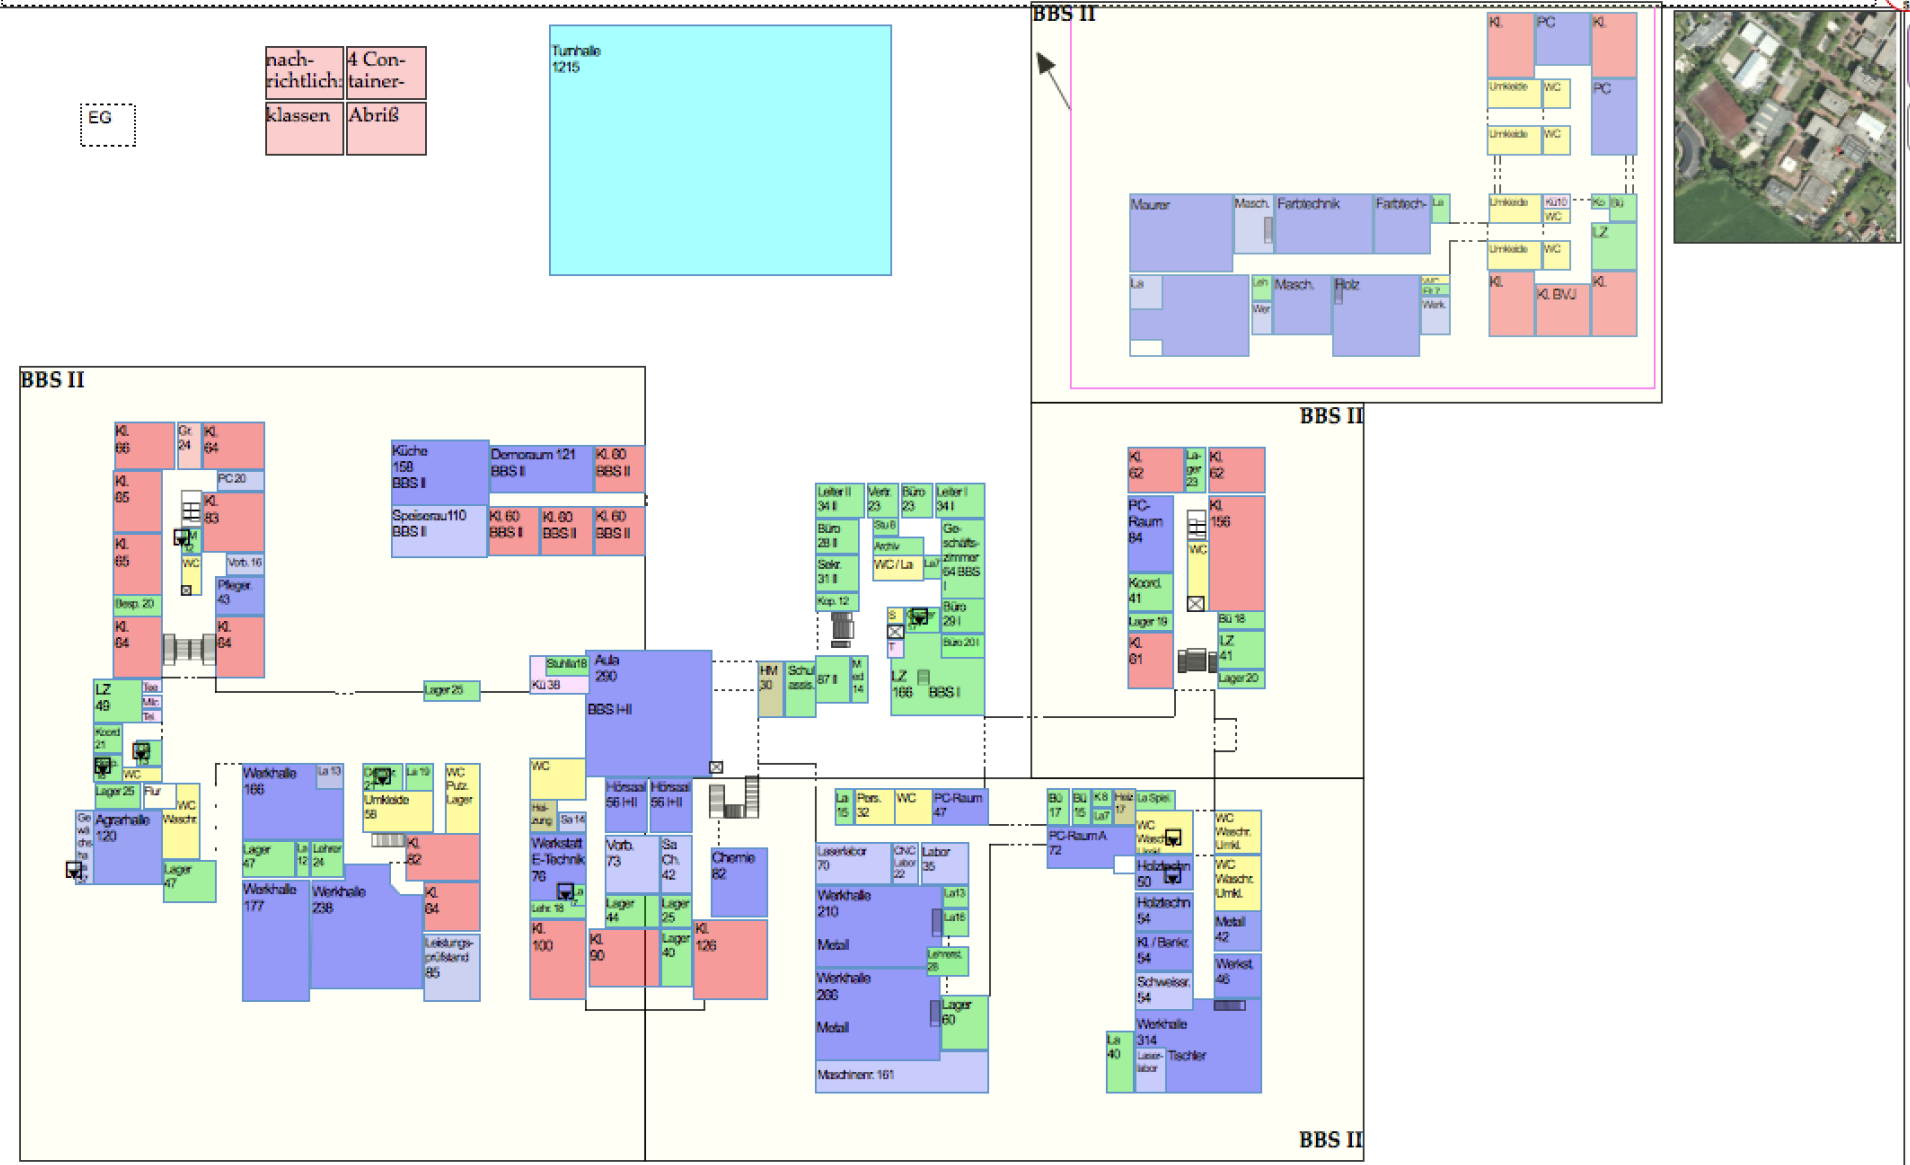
EG

nach-richtlich: klassen
4 Container-Abriß

Turnhalle 1215

BBS II

Kl. | PC | Kl.
Umkleide | WC | PC
Umkleide | WC
Maurer | Masch. | Farbtechnik | Farbtech- | La
Umkleide | Kü10 | WC | Ko | Bü
Umkleide | WC | LZ
La | Leh | Wer | Masch. | Holz | WC | Flr 7 | Werk.
Kl. | Kl. BVJ | Kl.

BBS II

Kl. 66 | Gr. 24 | Kl. 64
PC 20
Kl. 65 | Kl. 63
M 12 | WC | Vorb. 16
Kl. 65 | Pfleger. 43
Besp. 20
Kl. 64 | Kl. 64
LZ 49 | Tee | Mic | Tel.
Koord. 21
Lager 25 | Flur | WC | Waschr.
Gewächshaus
Agrarhalle 120
Lager 47

Küche 158 BBS II
Demoraum 121 BBS II
Kl. 60 BBS II
Speiseraum 110 BBS II
Kl. 60 BBS II | Kl. 60 BBS II | Kl. 60 BBS II

Lager 25
Stuhl 18 | Kü 38
Aula 290
BBS I+II

Werkhalle 166 | La 13
Lager 47 | La 12 | Lehrer 24
Werkhalle 177 | Werkhalle 238
Umkleide 58 | La 19 | WC Putz. Lager
Kl. 62 | Kl. 64
Leistungsprüfstand 85

WC
Heizung | Sa 14
Hörsaal 56 I+II | Hörsaal 56 I+II
Werkstatt E-Technik 76 | La
Lehr. 18
Vorb. 73 | Sa Ch. 42
Chemie 82
Lager 44 | Lager 25
Kl. 100 | Kl. 90 | Lager 40 | Kl. 126

HM 30 | Schul assis. | 87 II | M ed 14
Leiter II 34 II | Vertr. 23 | Büro 23 | Leiter I 34 I
Büro 28 II | Stu 8
Archiv
Geschäftszimmer 64 BBS I
Sekr. 31 II | WC / La | La
Kop. 12
Büro 29 I
Büro 20 I
LZ 166 | BBS I

BBS II

Kl. 62 | Lager 23 | Kl. 62
PC-Raum 84
Kl. 156
WC
Koord. 41
Lager 19 | Bü 18
Kl. 61 | LZ 41
Lager 20

La 15 | Pers. 32 | WC | PC-Raum 47
Laserlabor 70 | CNC Labor 22 | Labor 35
Werkhalle 210 | La 13
Metall | La 16
Lehrerst. 28
Werkhalle 266
Metall | Lager 60
Maschinenr. 161

Bü 17 | Bü 15 | K8 | Heiz 17 | La 7 | La Spei.
PC-Raum A 72
WC Waschr. Umkl.
Holztechn 50
Holztechn 54
Kl. / Bankr. 54
Schweissr. 54
WC Waschr. Umkl.
WC Waschr. Umkl.
Metall 42
Werkst. 46
La 40
Werkhalle 314
Laserlabor | Tischler

BBS II